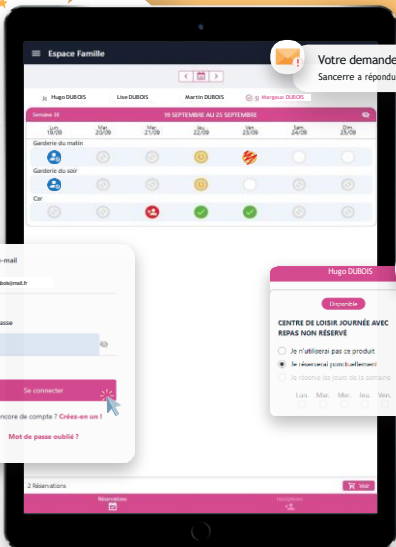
Espace Famille

Votre demande

Sancerre a répondu

Hugo DUBOIS
Lise DUBOIS
Martin DUBOIS
Margaux DUBOIS

Semaine 38
19 SEPTEMBRE AU 25 SEPTEMBRE

| | Lun. 19/09 | Mar. 20/09 | Mer. 21/09 | Jeu. 22/09 | Ven. 23/09 | Sam. 24/09 | Dim. 25/09 |
|---|---|---|---|---|---|---|---|
| Garderie du matin | | | | | | | |
| Garderie du soir | | | | | | | |
| Car | | | | | | | |

-mail
bois@mail.fr

asse

Se connecter

ncore de compte ? Créez-en un !

Mot de passe oublié ?

Hugo DUBOIS

Disponible

CENTRE DE LOISIR JOURNÉE AVEC REPAS NON RÉSERVÉ

Je n'utiliserai pas ce produit
Je réserverai ponctuellement
Je réserve les jours de la semaine

Lun. Mar. Mer. Jeu. Ven.

2 Réservations
Voir

Réservations
Inscriptions